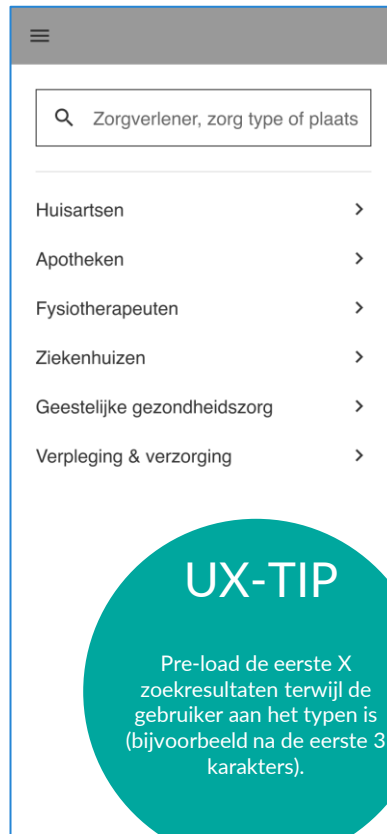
Zorgverlener, zorg type of plaats

Huisartsen >

Apotheken >

Fysiotherapeuten >

Ziekenhuizen >

Geestelijke gezondheidszorg >

Verpleging & verzorging >

UX-TIP

Pre-load de eerste X zoekresultaten terwijl de gebruiker aan het typen is (bijvoorbeeld na de eerste 3 karakters).